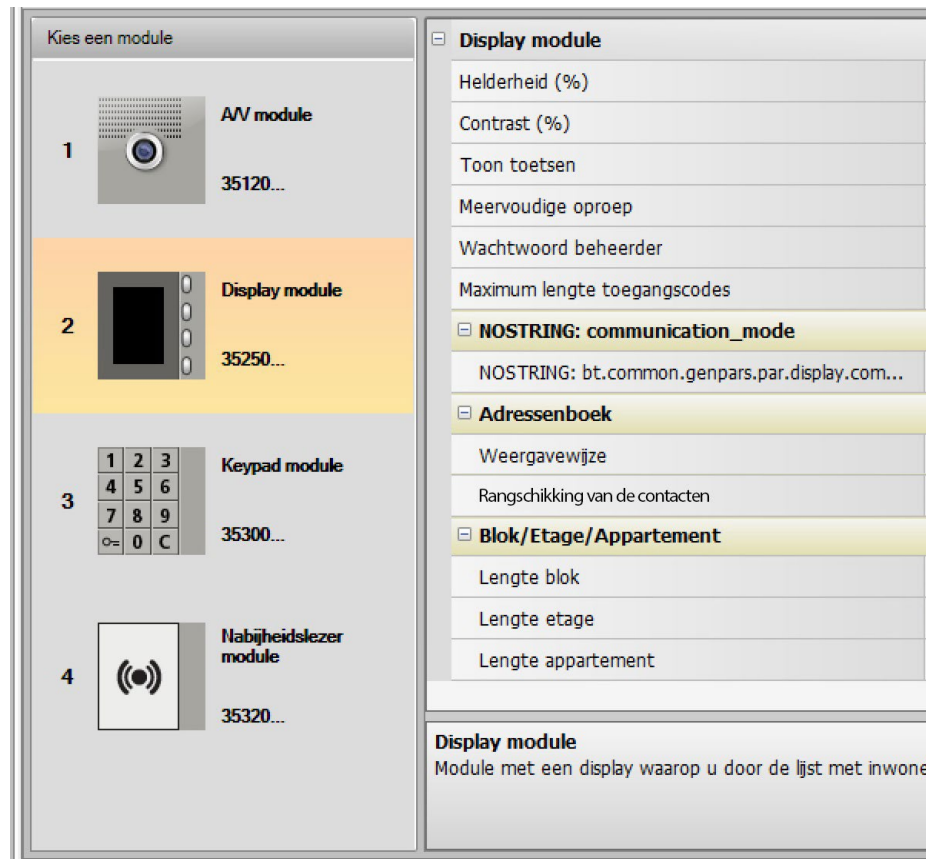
Kies een module

1
A/V module
35120...

2
Display module
35250...

3
| 1 | 2 | 3 |
|---|---|---|
| 4 | 5 | 6 |
| 7 | 8 | 9 |
| o= | 0 | C |

Keypad module
35300...

4
Nabijheidslezer module
35320...

⊟ Display module
Helderheid (%)
Contrast (%)
Toon toetsen
Meervoudige oproep
Wachtwoord beheerder
Maximum lengte toegangscodes
⊟ NOSTRING: communication_mode
NOSTRING: bt.common.genpars.par.display.com...
⊟ Adressenboek
Weergavewijze
Rangschikking van de contacten
⊟ Blok/Etage/Appartement
Lengte blok
Lengte etage
Lengte appartement

Display module
Module met een display waarop u door de lijst met inwone